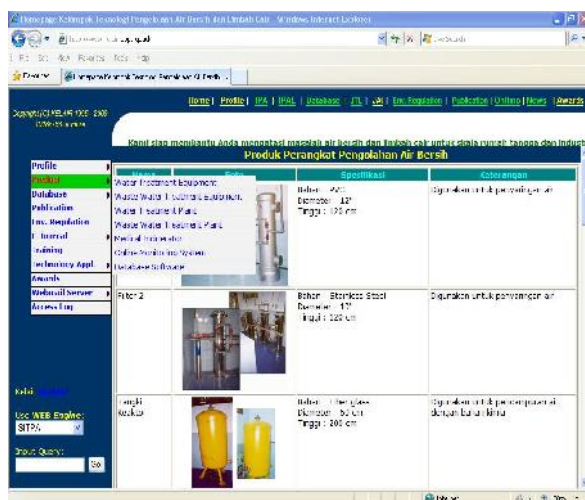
Homepage Kelompok Teknologi Pengolahan Air Bersih dan Limbah Cair - Windows Internet Explorer

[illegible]

File Edit View Favorites Tools Help

Favorites | Homepage Kelompok Teknologi Pengolahan Air Bersih...

Copyright (C) KELAIR 1999 - 2009

Home | Profile | IPA | IPAL | Database | ITL | (?) | Env. Regulation | Publication | Online | News | Awards

Kami siap membantu Anda mengatasi masalah air bersih dan limbah cair untuk skala rumah tangga dan indust

Produk Perangkat Pengolahan Air Bersih

Profile
Produk
Database
Publication
Env. Regulation
E-Journal
Training
Technology Appl.
Awards
Webmail Server
Access Log

Water Treatment Equipment
Waste Water Treatment Equipment
Water Treatment Plant
Waste Water Treatment Plant
Medical Incinerator
Online Monitoring System
Database Software

| Nama | Foto | Spesifikasi | Keterangan |
|---|---|---|---|
| | | Bahan : PVC Diameter : 12" Tinggi : 120 cm | Digunakan untuk penyaringan air |
| Filter 2 | | Bahan : Stainless Steel Diameter : 12" Tinggi : 120 cm | Digunakan untuk penyaringan air |
| Tangki Koagulasi | | Bahan : Fiberglass Diameter : 50 cm Tinggi : 200 cm | Digunakan untuk pencampuran air dengan bahan kimia |

Kelair

Use WEB Engine:
SITPA

Input Query:
Go

Internet